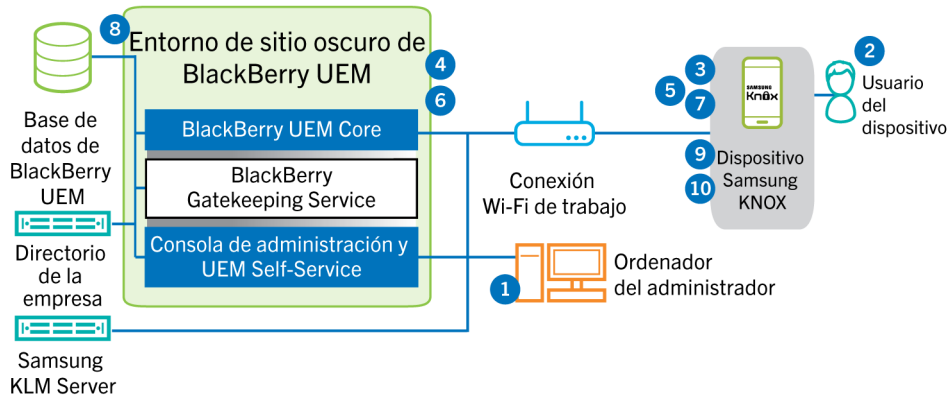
8

Entorno de sitio oscuro de BlackBerry UEM

4

6

BlackBerry UEM Core

BlackBerry Gatekeeping Service

Consola de administración y UEM Self-Service

Base de datos de BlackBerry UEM

Directorio de la empresa

Samsung KLM Server

Conexión Wi-Fi de trabajo

3

5

7

SAMSUNG Knox

9 Dispositivo

10 Samsung KNOX

2

Usuario del dispositivo

1

Ordenador del administrador